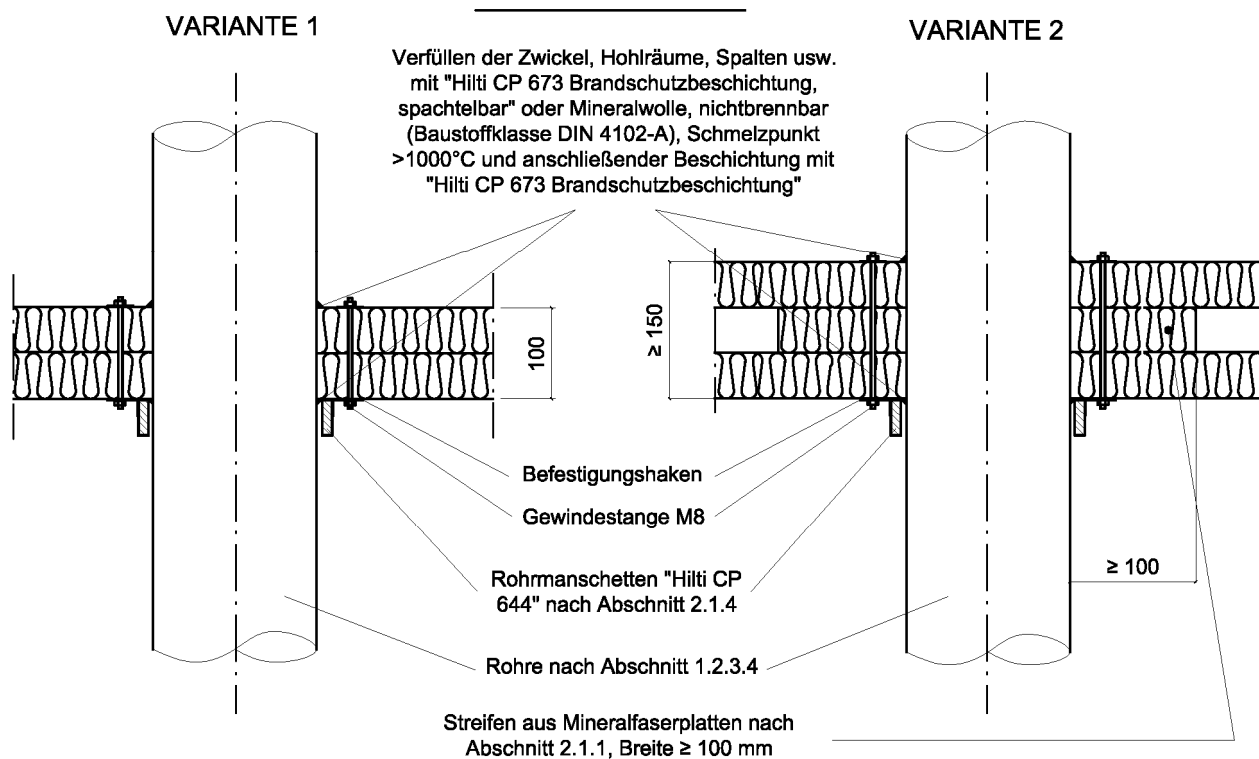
VARIANTE 1

VARIANTE 2

Verfüllen der Zwickel, Hohlräume, Spalten usw. mit "Hilti CP 673 Brandschutzbeschichtung, spachtelbar" oder Mineralwolle, nichtbrennbar (Baustoffklasse DIN 4102-A), Schmelzpunkt >1000°C und anschließender Beschichtung mit "Hilti CP 673 Brandschutzbeschichtung"

100

≥ 150

Befestigungshaken

Gewindestange M8

Rohrmanschetten "Hilti CP 644" nach Abschnitt 2.1.4

≥ 100

Rohre nach Abschnitt 1.2.3.4

Streifen aus Mineralfaserplatten nach Abschnitt 2.1.1, Breite ≥ 100 mm